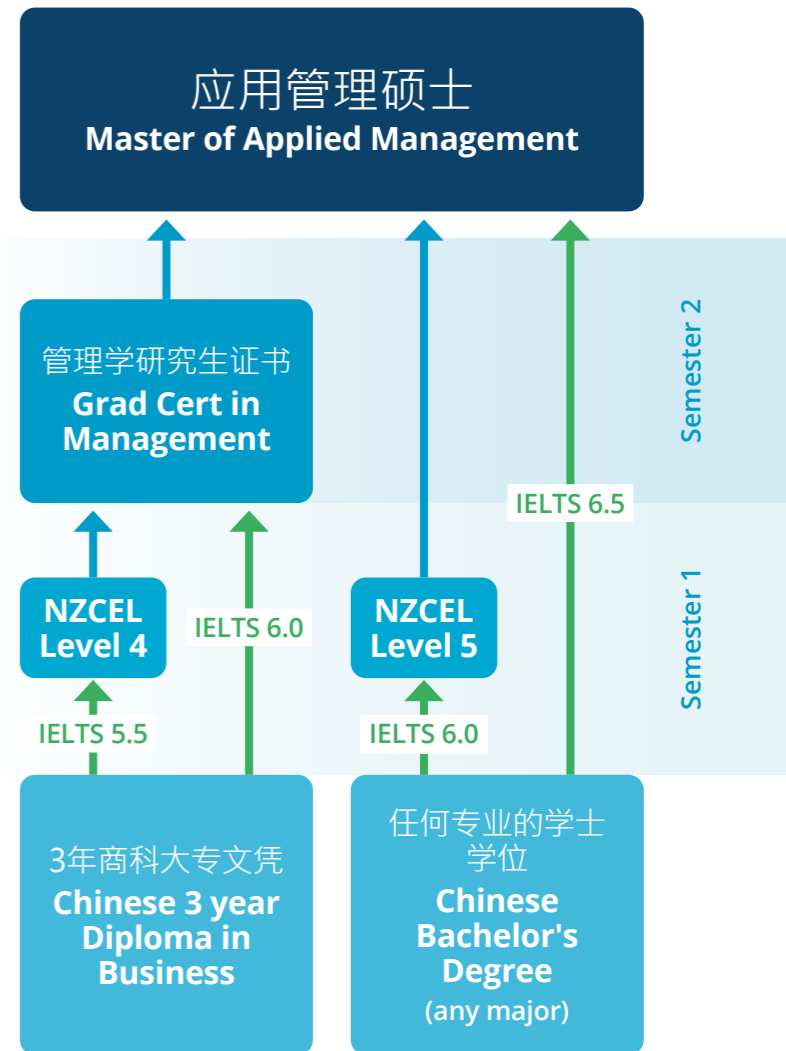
应用管理硕士
Master of Applied Management

管理学研究生证书
Grad Cert in Management

Semester 2

IELTS 6.5

NZCEL Level 4

IELTS 6.0

NZCEL Level 5

Semester 1

IELTS 5.5

IELTS 6.0

3年商科大专文凭
Chinese 3 year Diploma in Business

任何专业的学士学位
Chinese Bachelor's Degree
(any major)